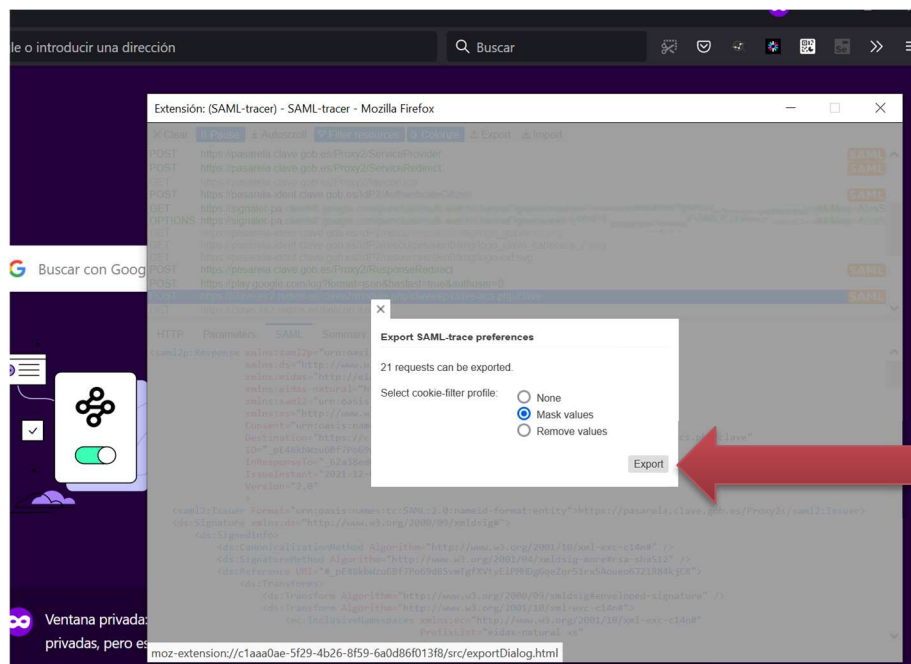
le o introducir una dirección

Buscar

Extensión: (SAML-tracer) - SAML-tracer - Mozilla Firefox

Clear Pause Autoscroll Filter resources Colorize Export Import

POST https://pasarela.clave.gob.es/Proxy2/ServiceProvider SAML
POST https://pasarela.clave.gob.es/Proxy2/ServiceRedirect SAML
POST https://pasarela-dnie.clave.gob.es/IdP2/AuthenticateCitizen SAML
GET
OPTIONS
GET
GET
GET
POST https://pasarela.clave.gob.es/Proxy2/ResponseRedirect SAML
POST https://play.google.com/log?format=json&hasfast=true&authuser=0
POST SAML

HTTP Parameters SAML Summary

Buscar con Goog

Export SAML-trace preferences

21 requests can be exported.

Select cookie-filter profile:
None
Mask values
Remove values

Export

<saml2:Issuer Format="urn:oasis:names:tc:SAML:2.0:nameid-format:entity">https://pasarela.clave.gob.es/Proxy2</saml2:Issuer>
<ds:Signature xmlns:ds="http://www.w3.org/2000/09/xmldsig#">
<ds:SignedInfo>
<ds:CanonicalizationMethod Algorithm="http://www.w3.org/2001/10/xml-exc-c14n#" />
<ds:SignatureMethod Algorithm="http://www.w3.org/2001/04/xmldsig-more#rsa-sha512" />
<ds:Reference URI="#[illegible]">
<ds:Transforms>
<ds:Transform Algorithm="http://www.w3.org/2000/09/xmldsig#enveloped-signature" />
<ds:Transform Algorithm="http://www.w3.org/2001/10/xml-exc-c14n#">
<ec:InclusiveNamespaces xmlns:ec="http://www.w3.org/2001/10/xml-exc-c14n#"
PrefixList="eidas-natural xs"

Ventana privada
privadas, pero es

moz-extension://c1aaa0ae-5f29-4b26-8f59-6a0d86f013f8/src/exportDialog.html